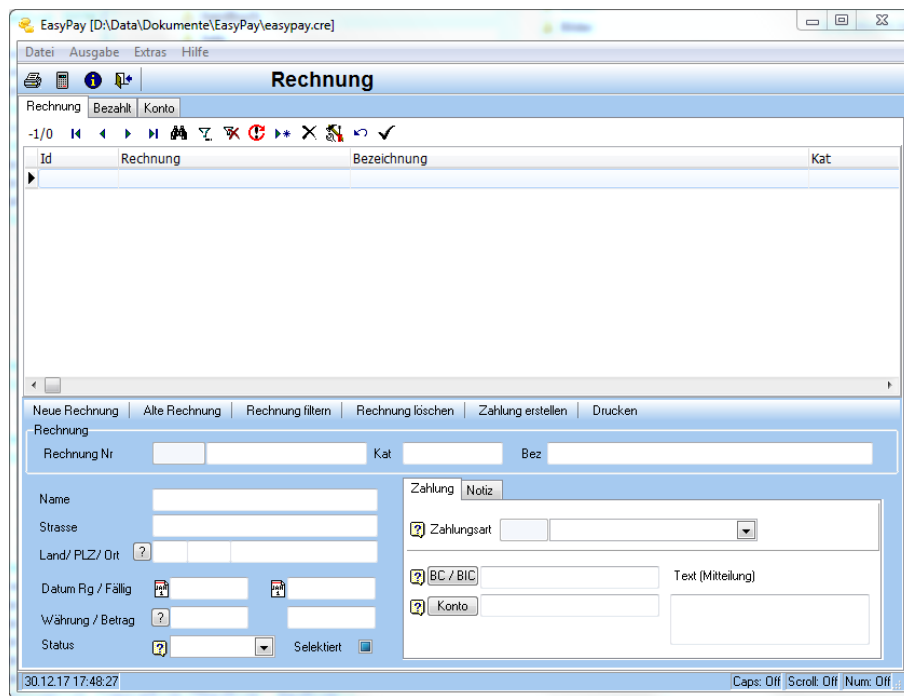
EasyPay [D:\Data\Dokumente\EasyPay\easypay.cre]

Datei Ausgabe Extras Hilfe

Rechnung

Rechnung | Bezahlt | Konto

-1/0

| Id | Rechnung | Bezeichnung | Kat |
|---|---|---|---|
| | | | |

Neue Rechnung | Alte Rechnung | Rechnung filtern | Rechnung löschen | Zahlung erstellen | Drucken

Rechnung

Rechnung Nr

Kat

Bez

Name

Strasse

Land/ PLZ/ Ort ?

Datum Rg / Fällig

Währung / Betrag ?

Status ?

Selektiert

Zahlung | Notiz

? Zahlungsart

? BC / BIC

Text (Mitteilung)

? Konto

30.12.17 17:48:27

Caps: Off Scroll: Off Num: Off